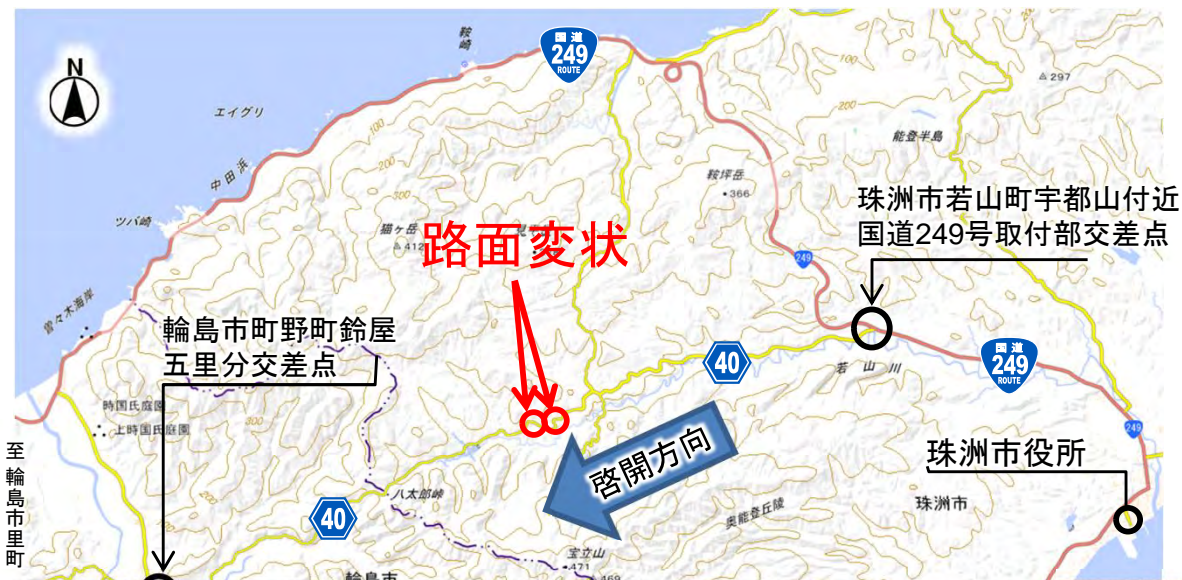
N

鞍崎

国道
249
ROUTE

エイグリ

中田浜

ツバ崎

曽々木海岸

猫ヶ岳
412

鞍坪岳
366

297

能登半島

珠洲市若山町宇都山付近
国道249号取付部交差点

路面変状

249

輪島市町野町鈴屋
五里分交差点

40

若山川

国道
249
ROUTE

時国氏庭園
上時国氏庭園

249

啓開方向

珠洲市役所

至輪島市里町

八太郎峠

40

奥能登丘陵

珠洲市

宝立山
471

469

輪島市